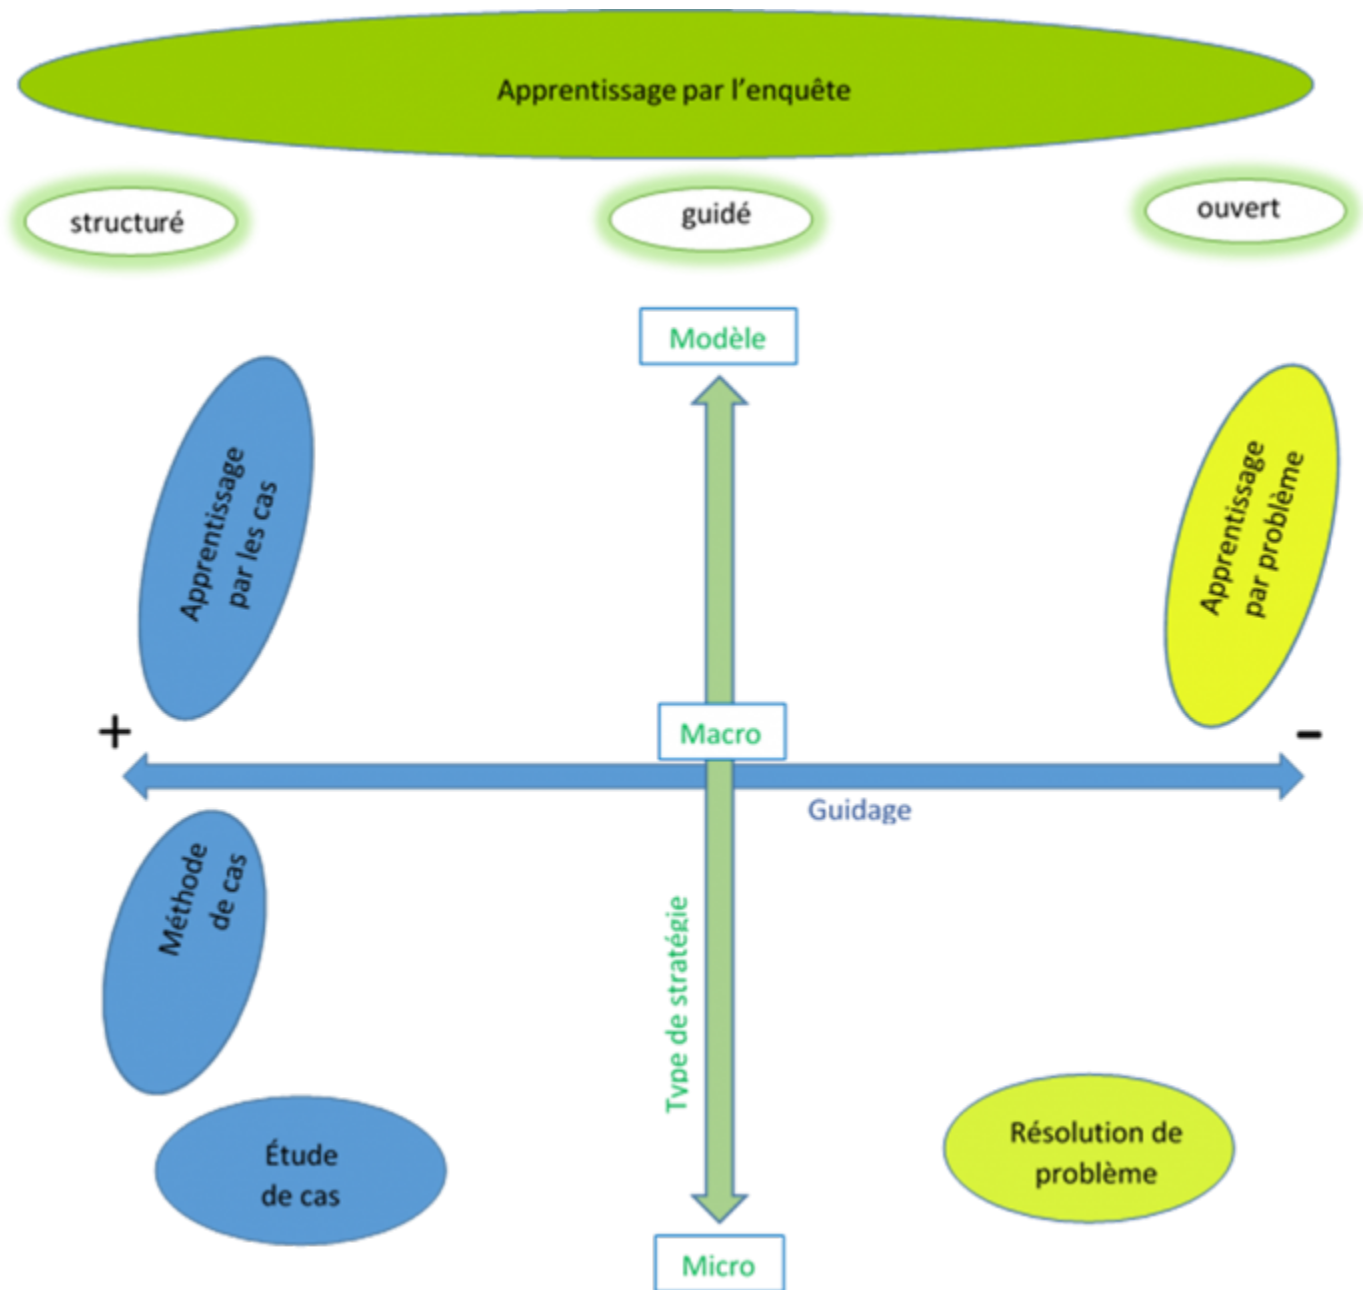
Apprentissage par l'enquête

structuré

guidé

ouvert

Modèle

Apprentissage par les cas

Apprentissage par problème

+

Macro

-

Guidage

Méthode de cas

Type de stratégie

Étude de cas

Résolution de problème

Micro